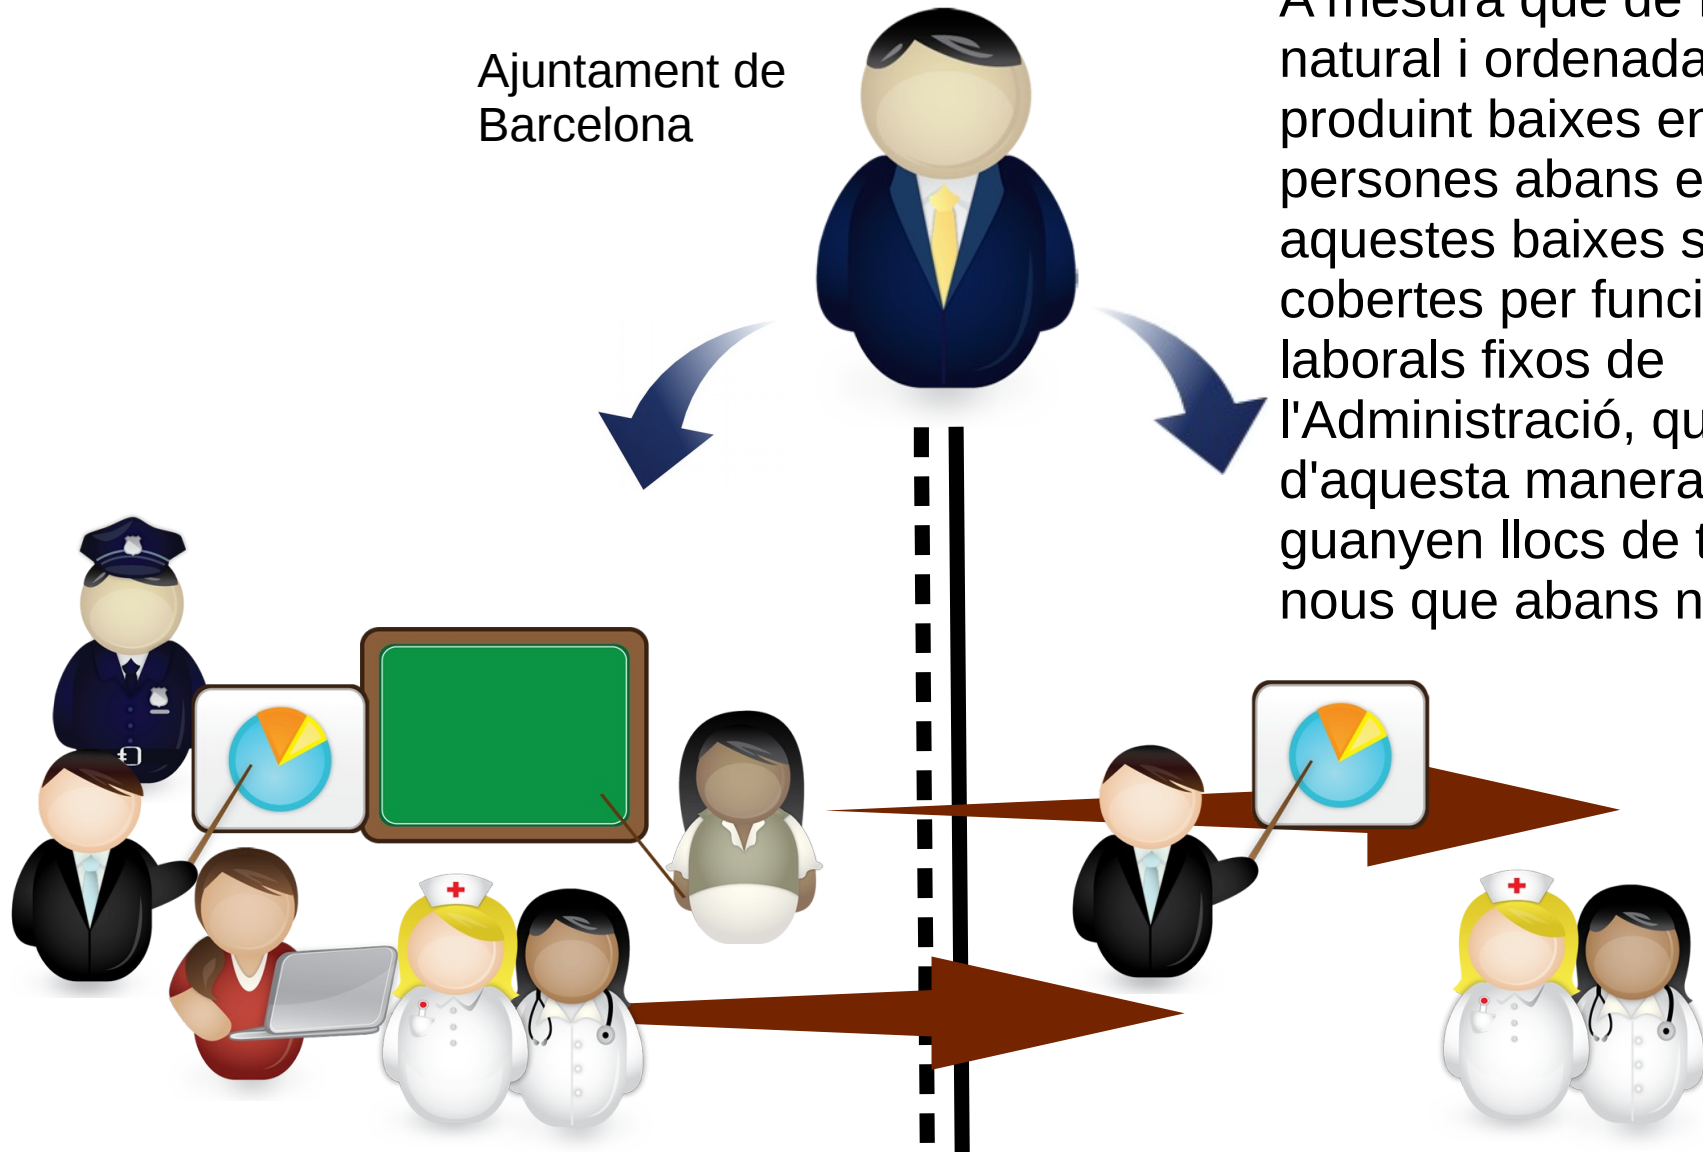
Ajuntament de Barcelona

A mesura que de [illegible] natural i ordenada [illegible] produint baixes en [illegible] persones abans e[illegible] aquestes baixes s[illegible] cobertes per funci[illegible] laborals fixos de l'Administració, qu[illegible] d'aquesta manera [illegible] guanyen llocs de t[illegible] nous que abans n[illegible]